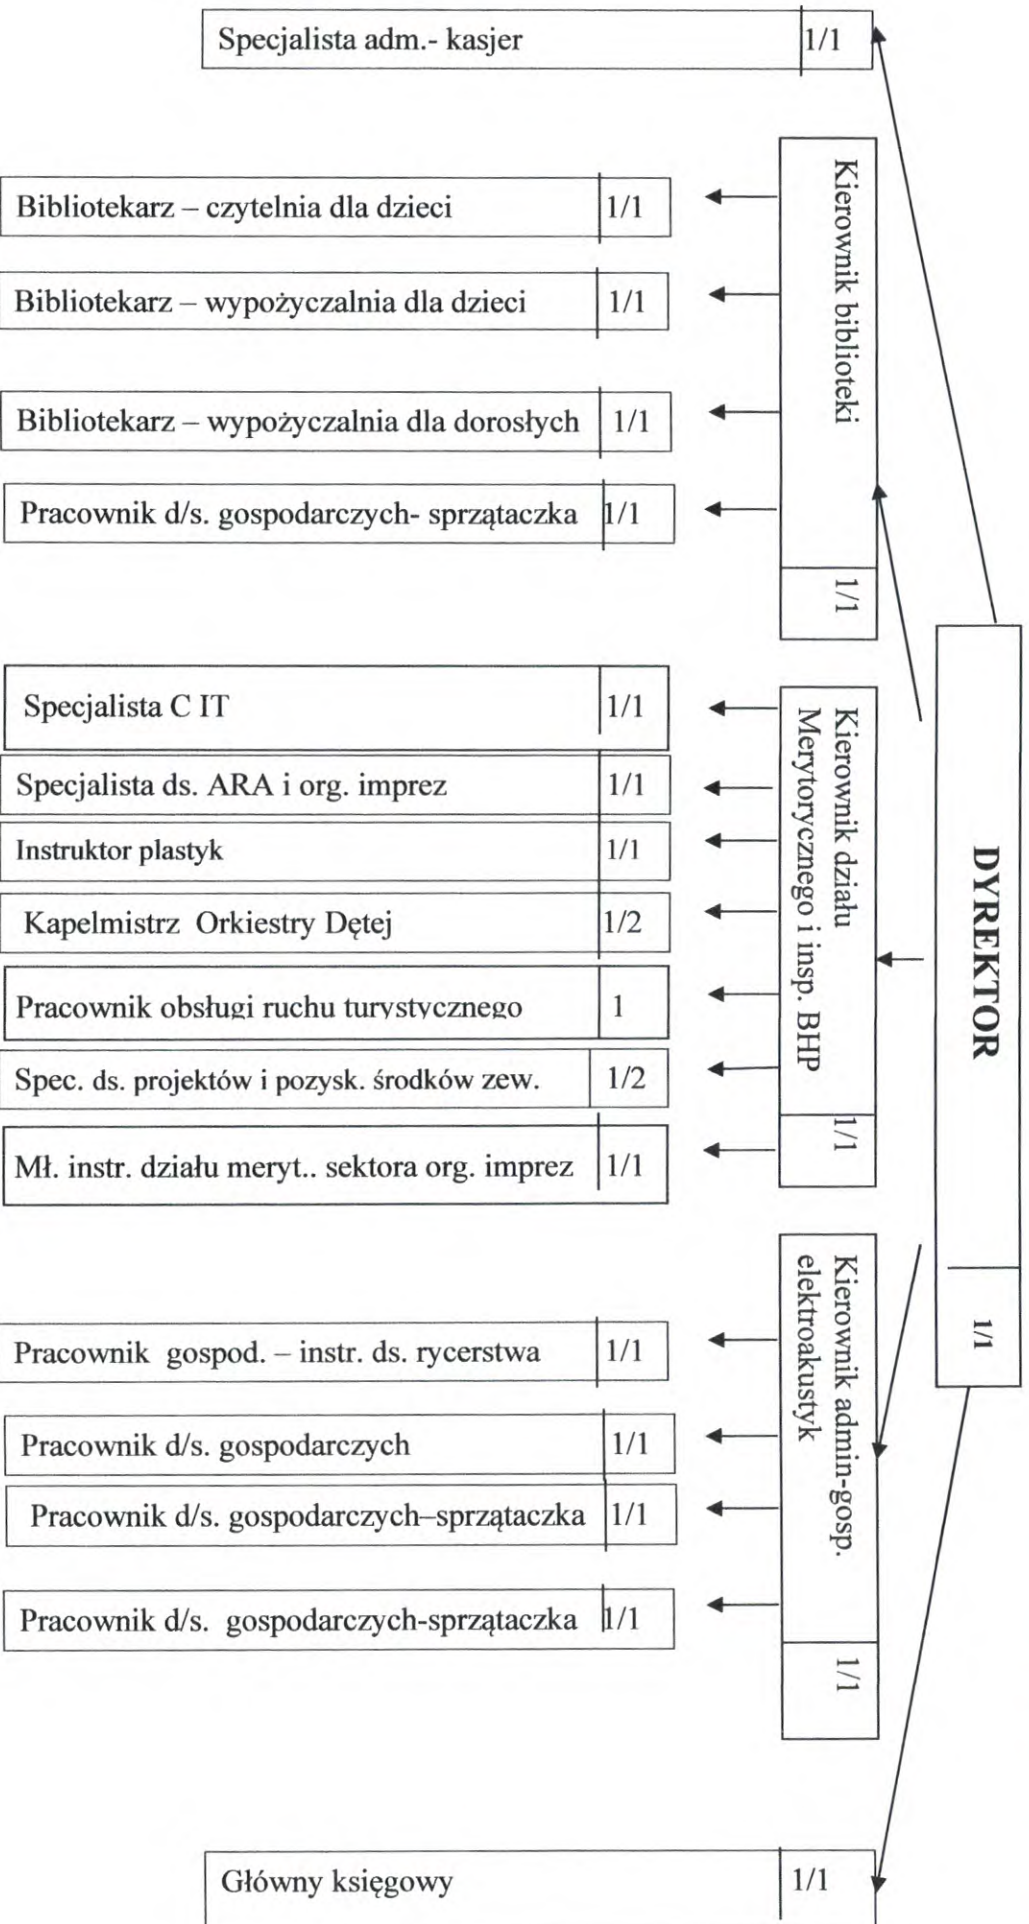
Specjalista adm.- kasjer 1/1

Bibliotekarz – czytelnia dla dzieci 1/1

Bibliotekarz – wypożyczalnia dla dzieci 1/1

Bibliotekarz – wypożyczalnia dla dorosłych 1/1

Pracownik d/s. gospodarczych- sprzątaczka 1/1

Kierownik biblioteki 1/1

Specjalista C IT 1/1

Specjalista ds. ARA i org. imprez 1/1

Instruktor plastyk 1/1

Kapelmistrz Orkiestry Dętej 1/2

Pracownik obsługi ruchu turystycznego 1

Spec. ds. projektów i pozysk. środków zew. 1/2

Mł. instr. działu meryt.. sektora org. imprez 1/1

Kierownik działu Merytorycznego i insp. BHP 1/1

DYREKTOR 1/1

Pracownik gospod. – instr. ds. rycerstwa 1/1

Pracownik d/s. gospodarczych 1/1

Pracownik d/s. gospodarczych–sprzątaczka 1/1

Pracownik d/s. gospodarczych-sprzątaczka 1/1

Kierownik admin-gosp. elektroakustyk 1/1

Główny księgowy 1/1